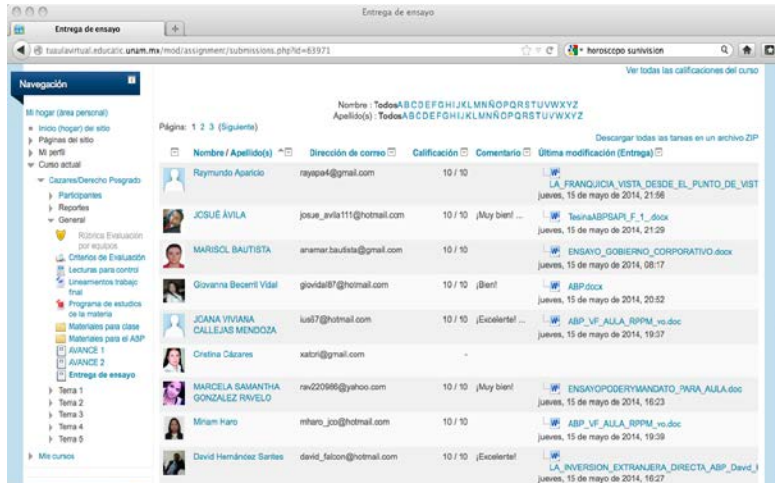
Entrega de ensayo

Entrega de ensayo

tuaulavirtual.educatic.unam.mx/mod/assignment/submissions.php?id=63971

horoscopo sunivision

Ver todas las calificaciones del curso

Navegación

Mi hogar (área personal)
Inicio (hogar) del sitio
Páginas del sitio
Mi perfil
Curso actual
Cazares/Derecho Posgrado
Participantes
Reportes
General
Rúbrica Evaluación por equipos
Criterios de Evaluación
Lecturas para control
Lineamientos trabajo final
Programa de estudios de la materia
Materiales para clase
Materiales para el ABP
AVANCE 1
AVANCE 2
Entrega de ensayo
Tema 1
Tema 2
Tema 3
Tema 4
Tema 5
Mis cursos

Nombre : Todos A B C D E F G H I J K L M N Ñ O P Q R S T U V W X Y Z
Apellido(s) : Todos A B C D E F G H I J K L M N Ñ O P Q R S T U V W X Y Z

Página: 1 2 3 (Siguiente)

Descargar todas las tareas en un archivo ZIP

| Nombre / Apellido(s) | Dirección de correo | Calificación | Comentario | Última modificación (Entrega) |
|---|---|---|---|---|
| Raymundo Aparicio | rayapa4@gmail.com | 10 / 10 | | LA_FRANQUICIA_VISTA_DESDE_EL_PUNTO_DE_VIST jueves, 15 de mayo de 2014, 21:56 |
| JOSUÉ ÁVILA | josue_avila111@hotmail.com | 10 / 10 | ¡Muy bien! ... | TesinaABPSAPI_F_1_.docx jueves, 15 de mayo de 2014, 21:29 |
| MARISOL BAUTISTA | anamar.bautista@gmail.com | 10 / 10 | | ENSAYO_GOBIERNO_CORPORATIVO.docx jueves, 15 de mayo de 2014, 08:17 |
| Giovanna Becerril Vidal | giovidal87@hotmail.com | 10 / 10 | ¡Bien! | ABP.docx jueves, 15 de mayo de 2014, 20:52 |
| JOANA VIVIANA CALLEJAS MENDOZA | ius87@hotmail.com | 10 / 10 | ¡Excelente! ... | ABP_VF_AULA_RPPM_vo.doc jueves, 15 de mayo de 2014, 19:37 |
| Cristina Cázares | xatcri@gmail.com | - | | |
| MARCELA SAMANTHA GONZALEZ RAVELO | rav220986@yahoo.com | 10 / 10 | ¡Muy bien! ... | ENSAYOPODERYMANDATO_PARA_AULA.doc jueves, 15 de mayo de 2014, 16:23 |
| Miriam Haro | mharo_jco@hotmail.com | 10 / 10 | | ABP_VF_AULA_RPPM_vo.doc jueves, 15 de mayo de 2014, 19:39 |
| David Hernández Santes | david_falcon@hotmail.com | 10 / 10 | ¡Excelente! | LA_INVERSION_EXTRANJERA_DIRECTA_ABP_David_ jueves, 15 de mayo de 2014, 16:27 |